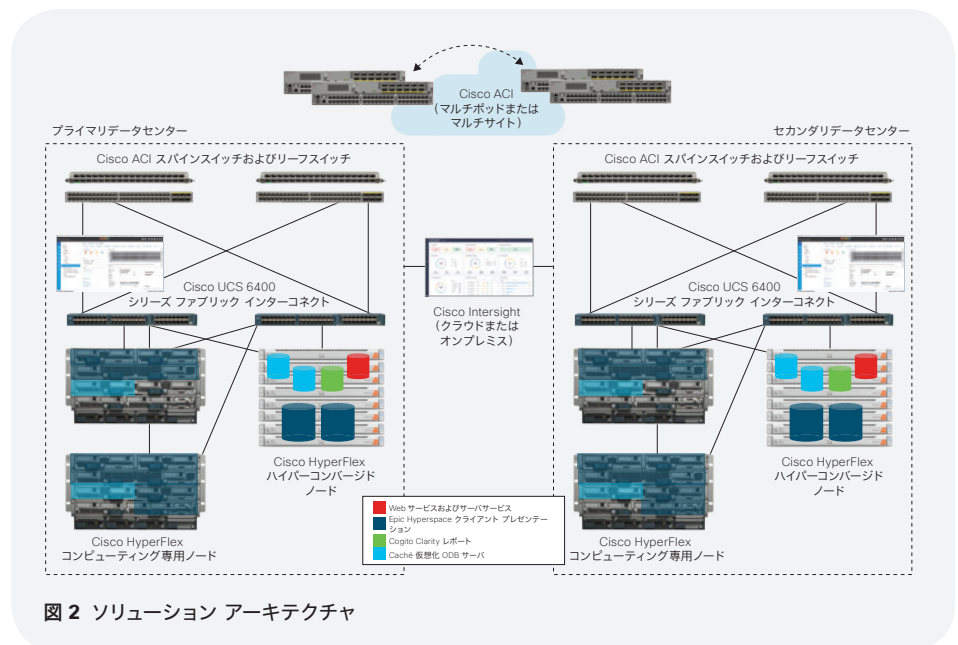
Cisco ACI
（マルチポッドまたは
マルチサイト）

プライマリデータセンター

Cisco ACI スパインスイッチおよびリーフスイッチ

Cisco UCS 6400
シリーズ ファブリック インターコネクト

Cisco HyperFlex
ハイパーコンバージド
ノード

Cisco HyperFlex
コンピューティング専用ノード

Cisco Intersight
（クラウドまたは
オンプレミス）

セカンダリデータセンター

Cisco ACI スパインスイッチおよびリーフスイッチ

Cisco UCS 6400
シリーズ ファブリック インターコネクト

Cisco HyperFlex
ハイパーコンバージド
ノード

Cisco HyperFlex
コンピューティング専用ノード

Web サービスおよびサーバサービス
Epic Hyperspace クライアント プレゼンテーション
Cogito Clarity レポート
Caché 仮想化 ODB サーバ

図 2 ソリューション アーキテクチャ